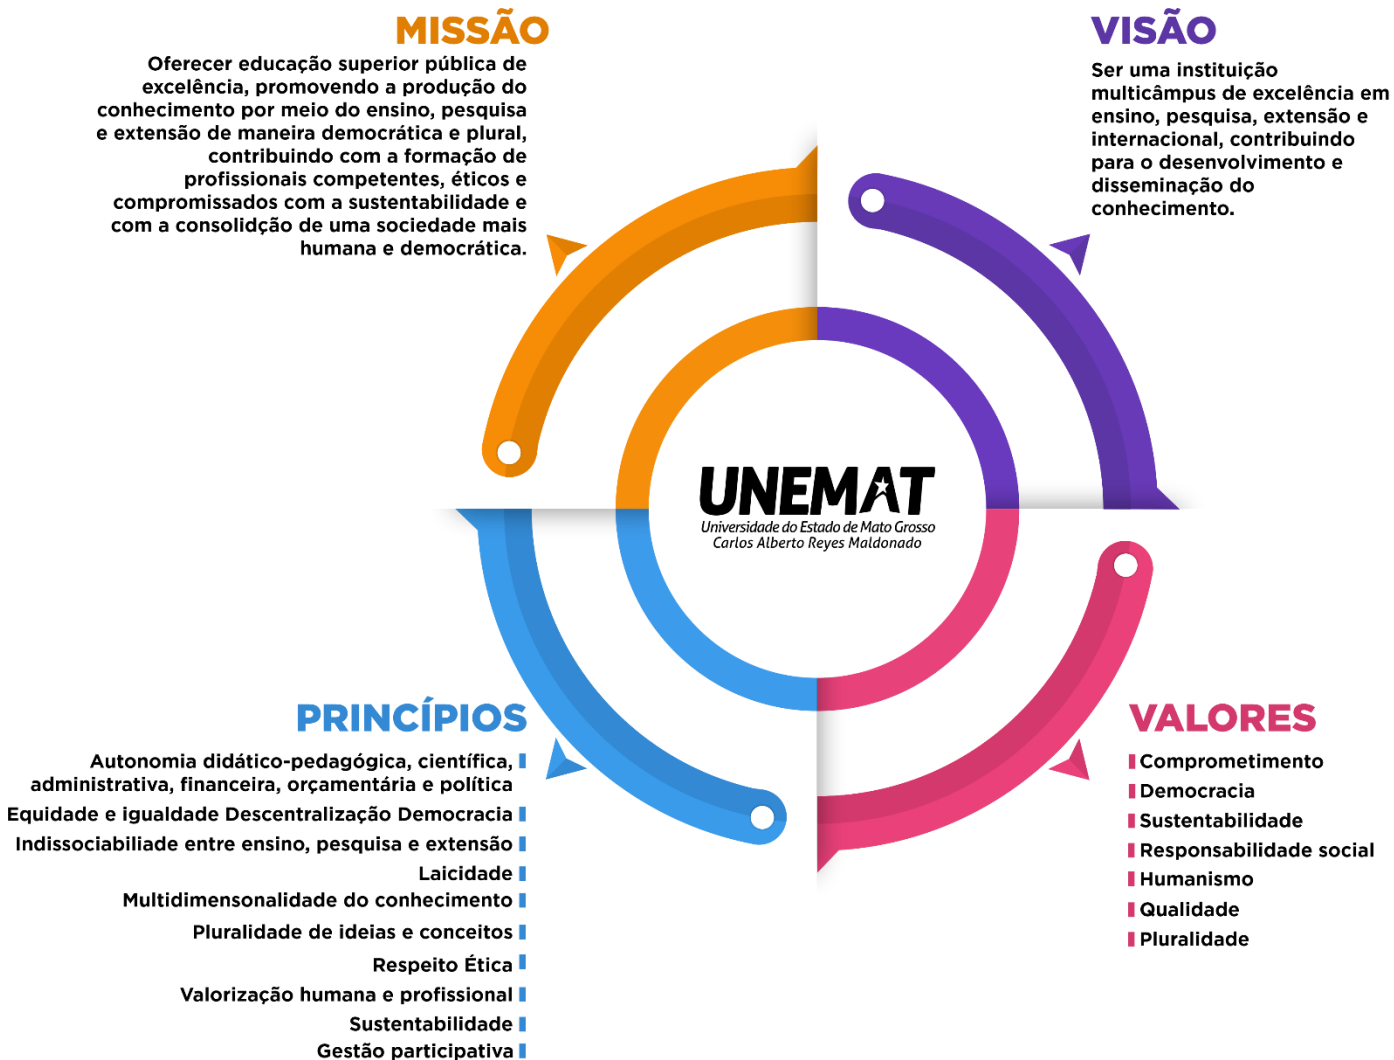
MISSÃO

Oferecer educação superior pública de excelência, promovendo a produção do conhecimento por meio do ensino, pesquisa e extensão de maneira democrática e plural, contribuindo com a formação de profissionais competentes, éticos e compromissados com a sustentabilidade e com a consolidção de uma sociedade mais humana e democrática.

VISÃO

Ser uma instituição multicâmpus de excelência em ensino, pesquisa, extensão e internacional, contribuindo para o desenvolvimento e disseminação do conhecimento.

UNEMAT
Universidade do Estado de Mato Grosso
Carlos Alberto Reyes Maldonado

PRINCÍPIOS

Autonomia didático-pedagógica, científica, administrativa, financeira, orçamentária e política
Equidade e igualdade Descentralização Democracia
Indissociabiliade entre ensino, pesquisa e extensão
Laicidade
Multidimensonalidade do conhecimento
Pluralidade de ideias e conceitos
Respeito Ética
Valorização humana e profissional
Sustentabilidade
Gestão participativa

VALORES

Comprometimento
Democracia
Sustentabilidade
Responsabilidade social
Humanismo
Qualidade
Pluralidade